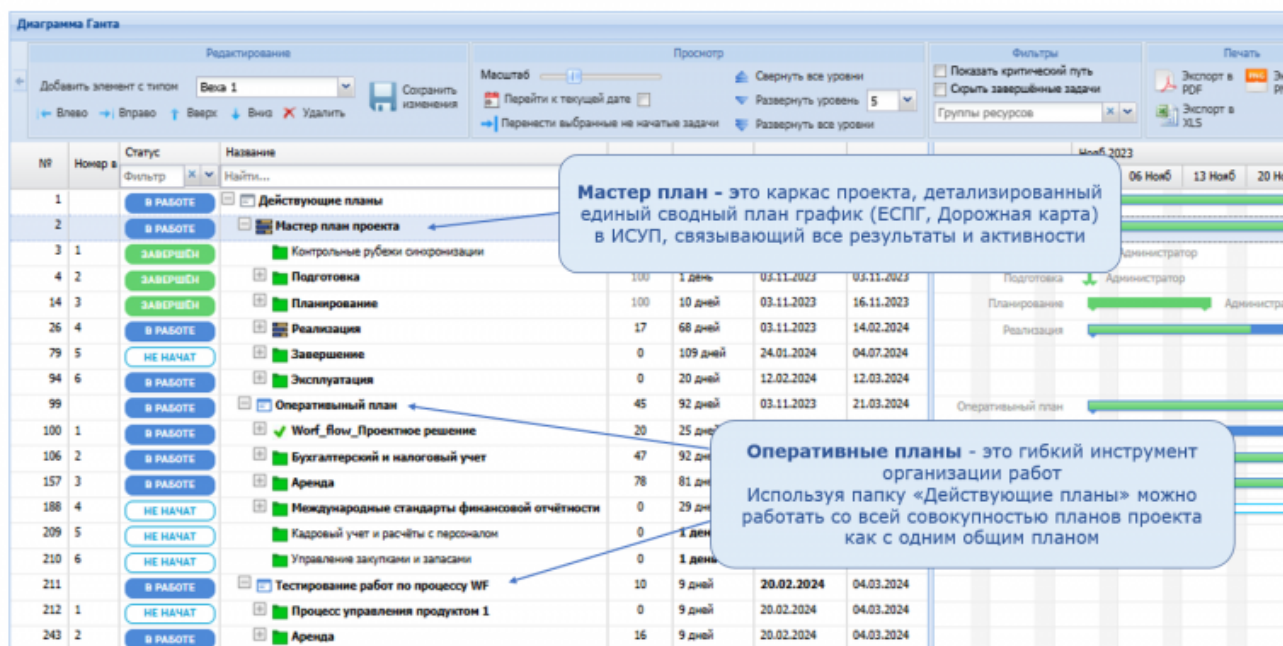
Диаграмма Ганта

Редактирование
Добавить элемент с типом Веха 1
Сохранить изменения
Влево Вправо Вверх Вниз Удалить

Просмотр
Масштаб
Перейти к текущей дате
Перенести выбранные не начатые задачи
Свернуть все уровни
Развернуть уровень 5
Развернуть все уровни

Фильтры
Показать критический путь
Скрыть завершённые задачи
Группы ресурсов

Печать
Экспорт в PDF
Экспорт в XLS
Эк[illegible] PN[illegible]

| № | Номер в | Статус | Название | | | | |
|---|---|---|---|---|---|---|---|
| | | Фильтр | Найти... | | | | |
| 1 | | В РАБОТЕ | Действующие планы | | | | |
| 2 | | В РАБОТЕ | Мастер план проекта | | | | |
| 3 | 1 | ЗАВЕРШЁН | Контрольные рубежи синхронизации | | | | |
| 4 | 2 | ЗАВЕРШЁН | Подготовка | 100 | 1 день | 03.11.2023 | 03.11.2023 |
| 14 | 3 | ЗАВЕРШЁН | Планирование | 100 | 10 дней | 03.11.2023 | 16.11.2023 |
| 26 | 4 | В РАБОТЕ | Реализация | 17 | 68 дней | 03.11.2023 | 14.02.2024 |
| 79 | 5 | НЕ НАЧАТ | Завершение | 0 | 109 дней | 24.01.2024 | 04.07.2024 |
| 94 | 6 | В РАБОТЕ | Эксплуатация | 0 | 20 дней | 12.02.2024 | 12.03.2024 |
| 99 | | В РАБОТЕ | Оперативный план | 45 | 92 дней | 03.11.2023 | 21.03.2024 |
| 100 | 1 | В РАБОТЕ | Worf_flow_Проектное решение | 20 | 25 дне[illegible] | | |
| 106 | 2 | В РАБОТЕ | Бухгалтерский и налоговый учет | 47 | 92 дне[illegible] | | |
| 157 | 3 | В РАБОТЕ | Аренда | 78 | 81 дне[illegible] | | |
| 188 | 4 | НЕ НАЧАТ | Международные стандарты финансовой отчётности | 0 | 29 дне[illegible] | | |
| 209 | 5 | НЕ НАЧАТ | Кадровый учет и расчёты с персоналом | 0 | 1 дене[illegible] | | |
| 210 | 6 | НЕ НАЧАТ | Управление закупками и запасами | 0 | 1 дене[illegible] | | |
| 211 | | В РАБОТЕ | Тестирование работ по процессу WF | 10 | 9 дней | 20.02.2024 | 04.03.2024 |
| 212 | 1 | НЕ НАЧАТ | Процесс управления продуктом 1 | 0 | 9 дней | 20.02.2024 | 04.03.2024 |
| 243 | 2 | В РАБОТЕ | Аренда | 16 | 9 дней | 20.02.2024 | 04.03.2024 |

Нояб 2023
06 Нояб 13 Нояб 20 Н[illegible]
Администратор
Подготовка Администратор
Планирование Администр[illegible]
Реализация
Оперативный план

Мастер план - это каркас проекта, детализированный единый сводный план график (ЕСПГ, Дорожная карта) в ИСУП, связывающий все результаты и активности

Оперативные планы - это гибкий инструмент организации работ
Используя папку «Действующие планы» можно работать со всей совокупностью планов проекта как с одним общим планом